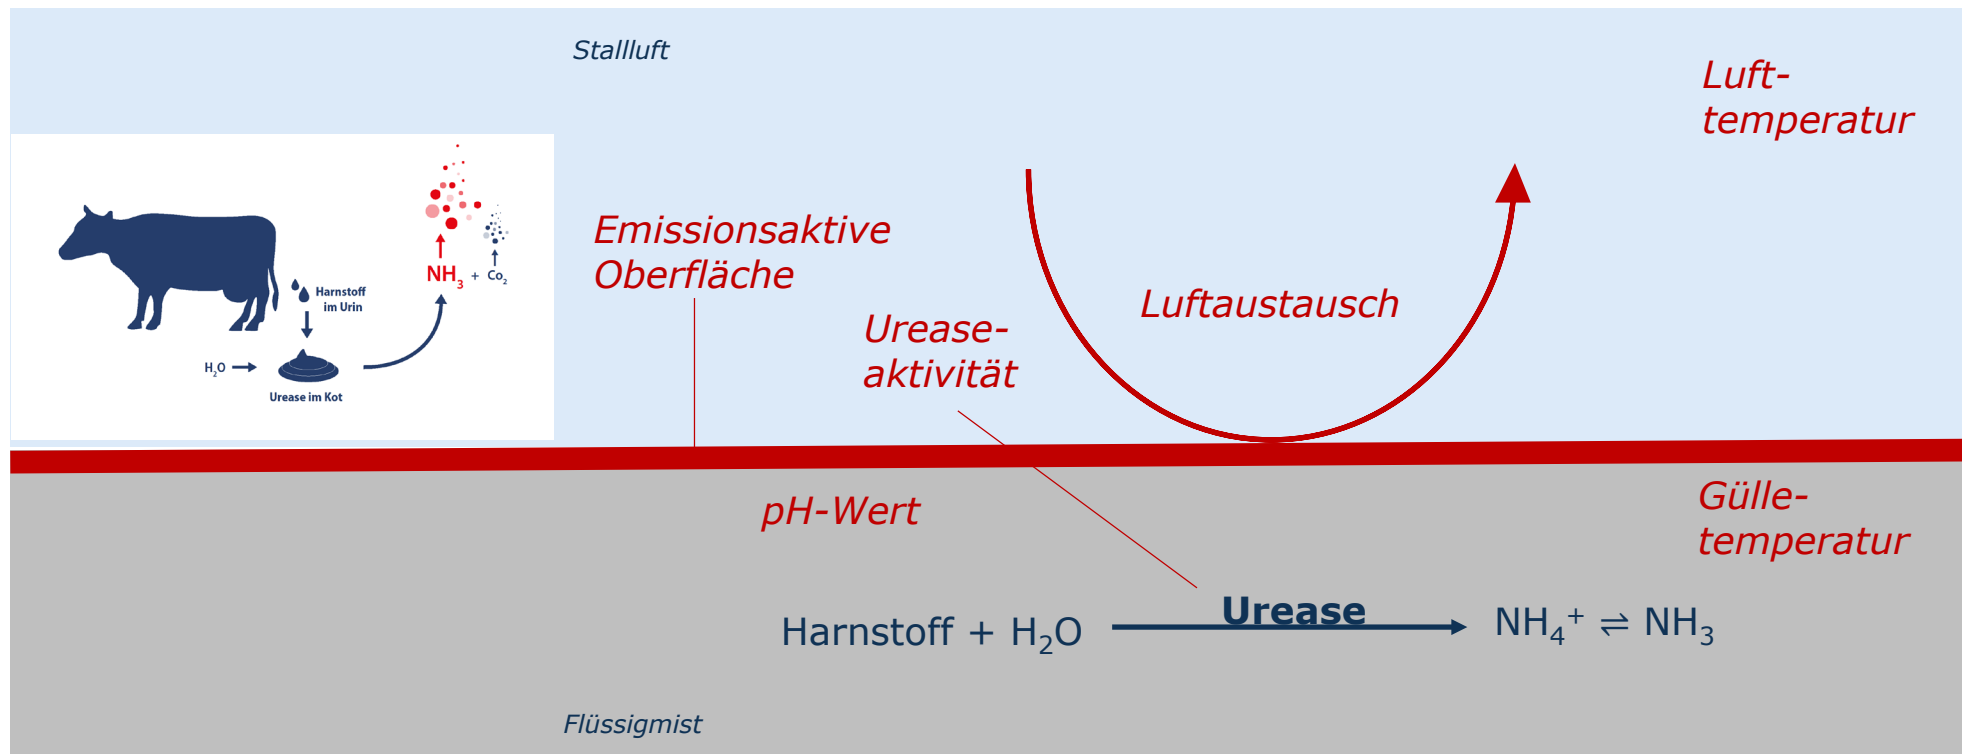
Stallluft

Luft-temperatur

Harnstoff im Urin

$H_2O$

Urease im Kot

$NH_3$ + $Co_2$

Emissionsaktive Oberfläche

Luftaustausch

Urease-aktivität

pH-Wert

Gülle-temperatur

Harnstoff + $H_2O$ $\xrightarrow{\text{Urease}}$ $NH_4^+ \rightleftharpoons NH_3$

Flüssigmist